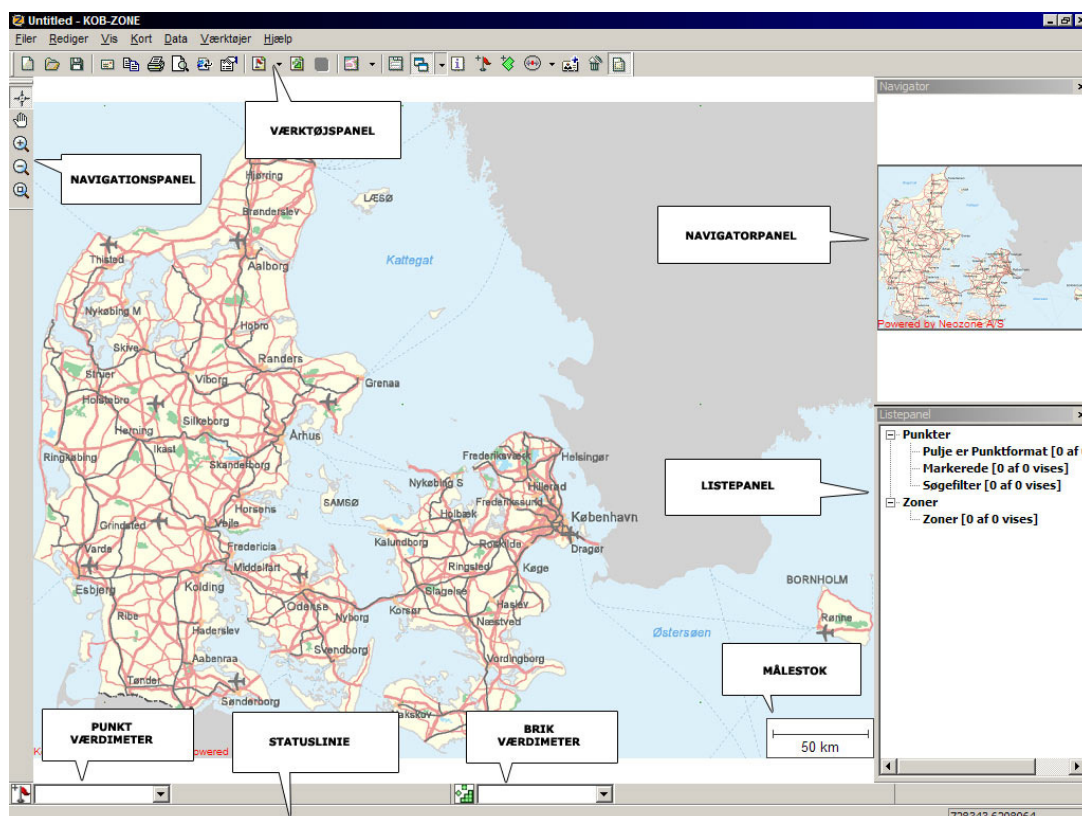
Untitled - KOB-ZONE

Filer Rediger Vis Kort Data Værktøjer Hjælp

VÆRKTØJSPANEL

NAVIGATIONSPANEL

Navigator

NAVIGATORPANEL

Powered by Neozone A/S

Hjørring
Brønderslev
LÆSØ
Thisted
Aalborg
Kattegat
Nykøbing M
Hobro
Skive
Randers
Struer
Viborg
Grenaa
Holstebro
Silkeborg
Herning
Ikast
Århus
Ringkøbing
Skanderborg
Horsens
SAMSØ
Grindsted
Vejle
Fredericia
Varde
Esbjerg
Kolding
Middelfart
Ribe
Haderslev
Odense
Nyborg
Svendborg
Aabenraa
Tønder
Sønderborg
Frederikssund
Helsingør
Hillerød
Nykøbing S
Frederiksværk
Holbæk
København
Kalundborg
Roskilde
Dragør
Ringsted
Køge
Slagelse
Korsør
Haslev
Næstved
Vordingborg
Nakskov
BORNHOLM
Rønne
Østersøen

Listepanel

Punkter
Pulje er Punktformat [0 af 0
Markerede [0 af 0 vises]
Søgefilter [0 af 0 vises]
Zoner
Zoner [0 af 0 vises]

LISTEPANEL

MÅLESTOK

50 km

PUNKT VÆRDIMETER

STATUSLINIE

BRIK VÆRDIMETER

Powered

728343,6208064